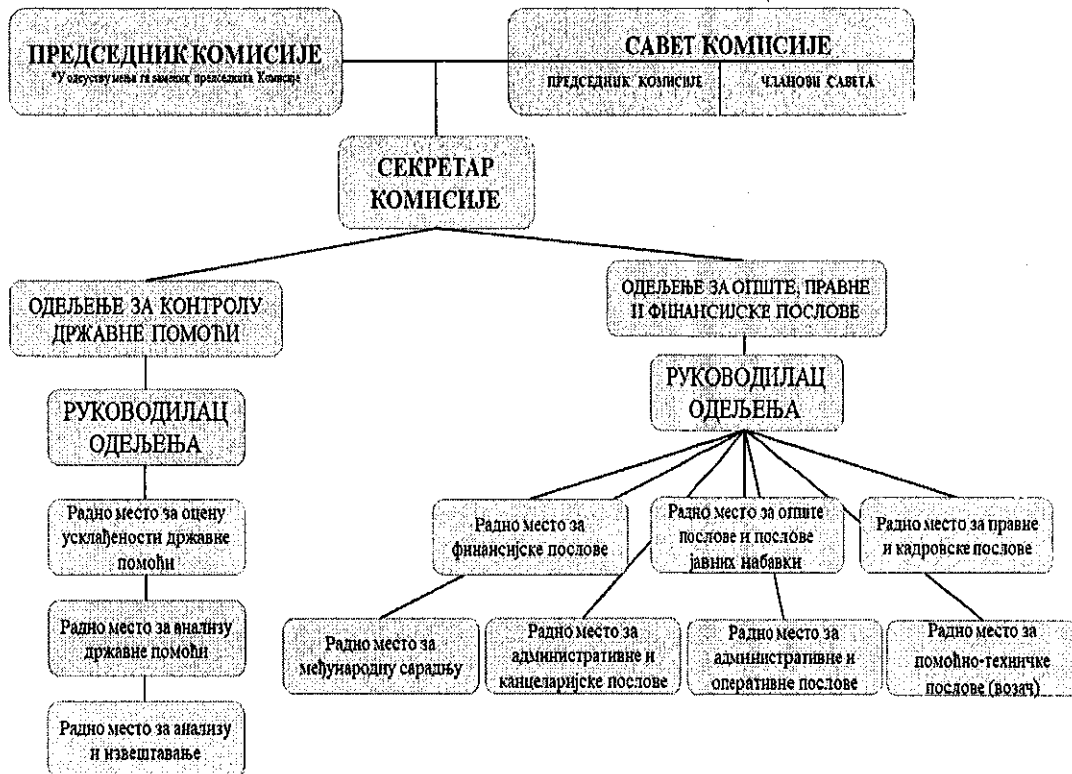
ПРЕДСЕДНИК КОМИСИЈЕ
*У одсуству мења га заменик председника Комисије

САВЕТ КОМИСИЈЕ
ПРЕДСЕДНИК КОМИСИЈЕ | ЧЛАНОВИ САВЕТА

СЕКРЕТАР КОМИСИЈЕ

ОДЕЉЕЊЕ ЗА КОНТРОЛУ ДРЖАВНЕ ПОМОЋИ

РУКОВОДИЛАЦ ОДЕЉЕЊА

Радно место за оцену усклађености државне помоћи

Радно место за анализу државне помоћи

Радно место за анализу и извештавање

ОДЕЉЕЊЕ ЗА ОПШТЕ, ПРАВНЕ И ФИНАНСИЈСКЕ ПОСЛОВЕ

РУКОВОДИЛАЦ ОДЕЉЕЊА

Радно место за финансијске послове

Радно место за опште послове и послове јавних набавки

Радно место за правне и кадровске послове

Радно место за међународну сарадњу

Радно место за административне и канцеларијске послове

Радно место за административне и оперативне послове

Радно место за помоћно-техничке послове (возач)